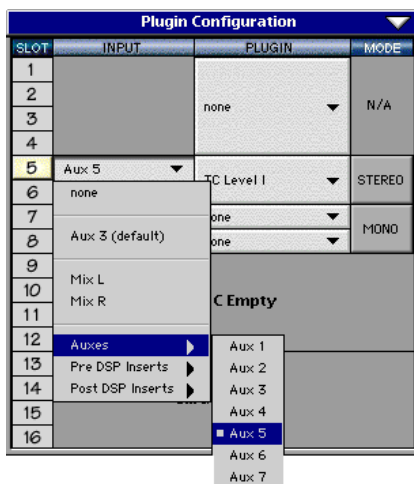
Plugin Configuration

| SLOT | INPUT | PLUGIN | MODE |
|---|---|---|---|
| 1 | | none | N/A |
| 2 | | | |
| 3 | | | |
| 4 | | | |
| 5 | Aux 5 | TC Level I | STEREO |
| 6 | | | |
| 7 | | one | MONO |
| 8 | | one | |
| 9 | | | |
| 10 | | C Empty | |
| 11 | | | |
| 12 | | | |
| 13 | | | |
| 14 | | | |
| 15 | | | |
| 16 | | | |

none

Aux 3 (default)

Mix L
Mix R

Auxes
Pre DSP Inserts
Post DSP Inserts

Aux 1
Aux 2
Aux 3
Aux 4
Aux 5
Aux 6
Aux 7